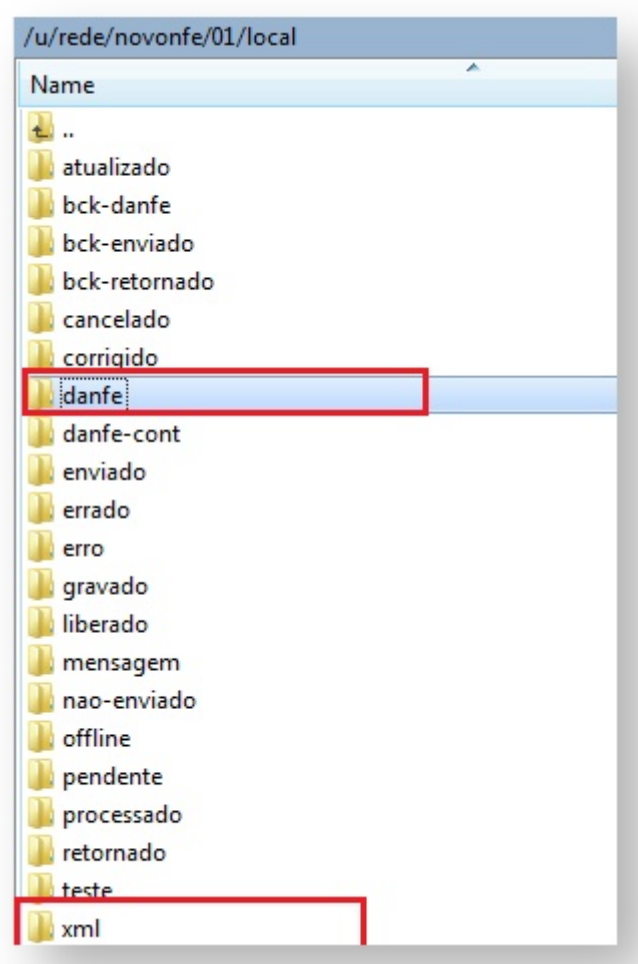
/u/rede/novonfe/01/local

Name

..
atualizado
bck-danfe
bck-enviado
bck-retornado
cancelado
corrigido
danfe
danfe-cont
enviado
errado
erro
gravado
liberado
mensagem
nao-enviado
offline
pendente
processado
retornado
teste
xml